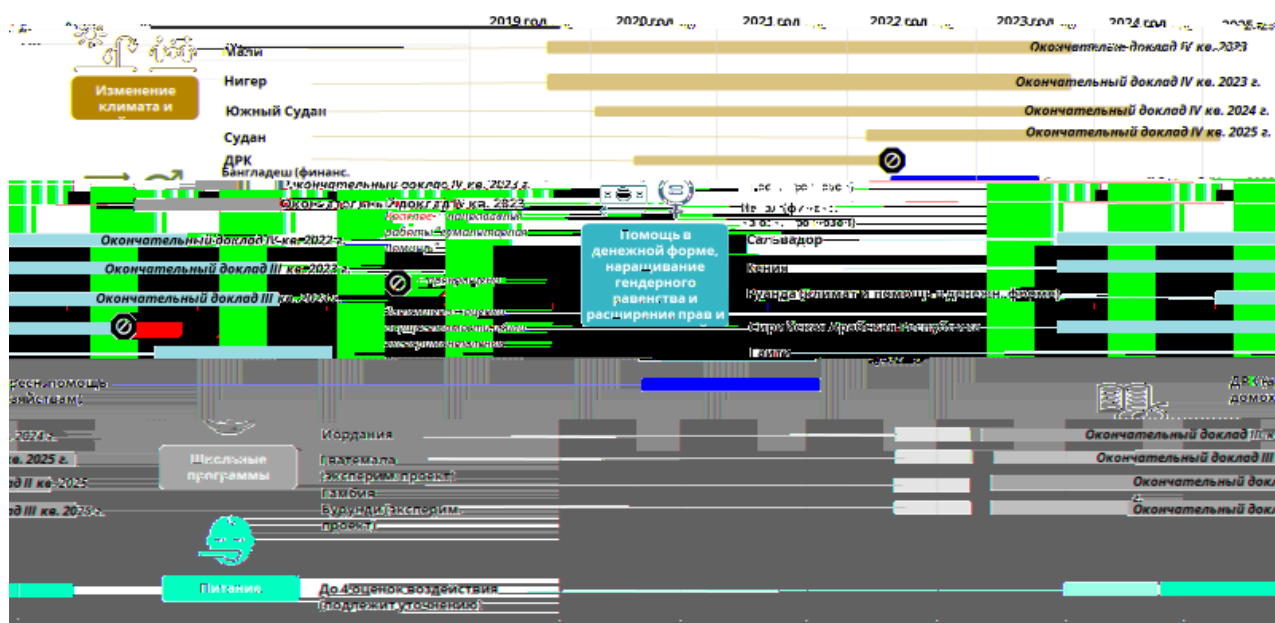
2019 год 2020 год 2021 год 2022 год 2023 год 2024 год

Изменение климата и

Мали — Окончательный доклад IV кв. 2023
Нигер — Окончательный доклад IV кв. 2023 г.
Южный Судан — Окончательный доклад IV кв. 2024 г.
Судан — Окончательный доклад IV кв. 2025 г.
ДРК
Бангладеш (финанс.

Окончательный доклад IV кв. 2023 г.
Окончательный доклад IV кв. 2023
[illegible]
Окончательный доклад IV кв. 2022 г.
Окончательный доклад III кв. 2023 г.
Окончательный доклад III кв. 2023 г.

Помощь в денежной форме, наращивание гендерного равенства и расширение прав и

Сальвадор
Кения
Руанда (климат и помощь в денежн. форме)
Сирийская Арабская Республика
Гаити

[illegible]помощ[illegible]
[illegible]яйствам)
ДРК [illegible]
домох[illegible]

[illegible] 2024 г.
кв. 2025 г.
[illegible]ад II кв. 2025
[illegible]ад III кв. 2025 г.

Школьные программы

Иордания
Гватемала (эксперим. проект)
Гамбия
Бурунди (эксперим. проект)

Окончательный доклад II к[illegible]
Окончательный доклад III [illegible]
Окончательный докла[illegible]
Окончательный докла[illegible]

Питание
До 4 оценок воздействия (подлежит уточнению)